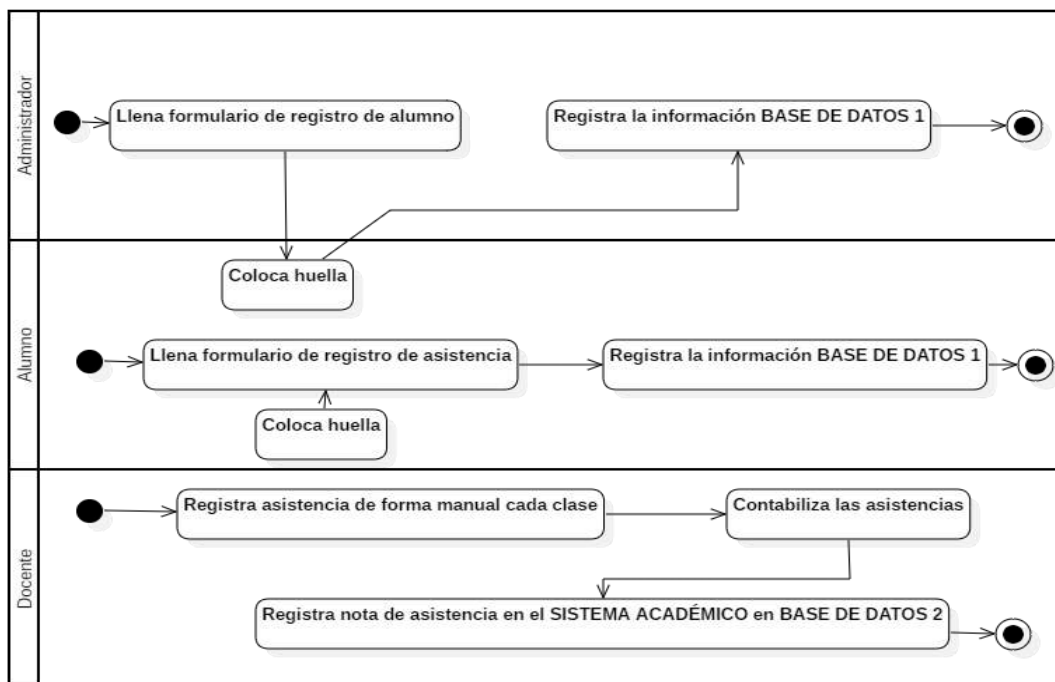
Administrador

Llena formulario de registro de alumno

Registra la información BASE DE DATOS 1

Alumno

Coloca huella

Llena formulario de registro de asistencia

Registra la información BASE DE DATOS 1

Coloca huella

Docente

Registra asistencia de forma manual cada clase

Contabiliza las asistencias

Registra nota de asistencia en el SISTEMA ACADÉMICO en BASE DE DATOS 2